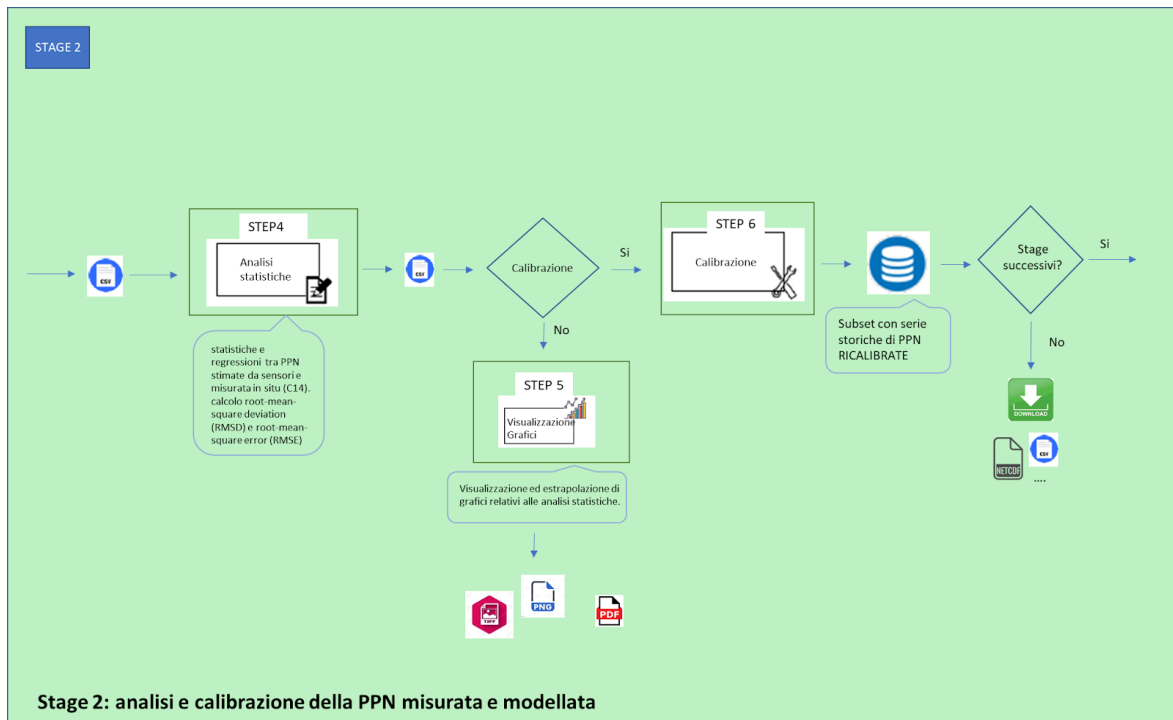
STAGE 2

CSV

STEP4

Analisi statistiche

statistiche e regressioni tra PPN stimate da sensori e misurata in situ (C14). calcolo root-mean-square deviation (RMSD) e root-mean-square error (RMSE)

CSV

Calibrazione

Si

No

STEP 5

Visualizzazione Grafici

Visualizzazione ed estrapolazione di grafici relativi alle analisi statistiche.

TIFF

PNG

PDF

STEP 6

Calibrazione

Subset con serie storiche di PPN RICALIBRATE

Stage successivi?

Si

No

DOWNLOAD

NETCDF

CSV

....

Stage 2: analisi e calibrazione della PPN misurata e modellata